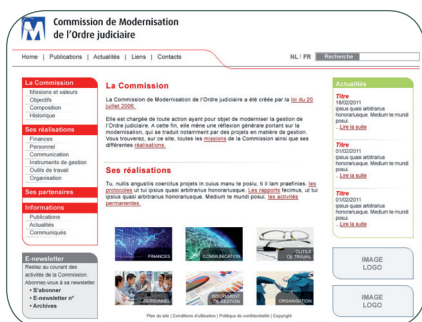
Commission de Modernisation de l'Ordre judiciaire

Home | Publications | Actualités | Liens | Contacts

NL / FR Recherche

La Commission
Missions et valeurs
Objectifs
Composition
Historique

Ses réalisations
Finances
Personnel
Communication
Instruments de gestion
Outils de travail
Organisation

Ses partenaires

Informations
Publications
Actualités
Communiqués

E-newsletter
Restez au courant des activités de la Commission. Abonnez-vous à sa newsletter.
• S'abonner
• E-newsletter n°
• Archives

La Commission

La Commission de Modernisation de l'Ordre judiciaire a été créée par la loi du 20 juillet 2006.

Elle est chargée de toute action ayant pour objet de moderniser la gestion de l'Ordre judiciaire. A cette fin, elle mène une réflexion générale portant sur la modernisation, qui se traduit notamment par des projets en matière de gestion. Vous trouverez, sur ce site, toutes les missions de la Commission ainsi que ses différentes réalisations.

Ses réalisations

Tu, nullis angustiis coercitus prijeis in cuius manu te posui, tu il lam praefinies. les protocoles ut tui ipsius quasi arbitrarius honorariusque. Les rapports fecimus, ut tui ipsius quasi arbitrarius honorariusque. Medium te mundi posui, les activités permanentes.

FINANCES
COMMUNICATION
OUTILS DE TRAVAIL
PERSONNEL
INSTRUMENT DE GESTION
ORGANISATION

Actualités

Titre
18/02/2011
ipsius quasi arbitrarius honorariusque. Medium te mundi posui.
› Lire la suite

Titre
01/02/2011
ipsius quasi arbitrarius honorariusque. Medium te mundi posui.
› Lire la suite

Titre
01/02/2011
ipsius quasi arbitrarius honorariusque. Medium te mundi posui.
› Lire la suite

IMAGE LOGO

IMAGE LOGO

Plan du site | Conditions d'utilisation | Politique de confidentialité | Copyright